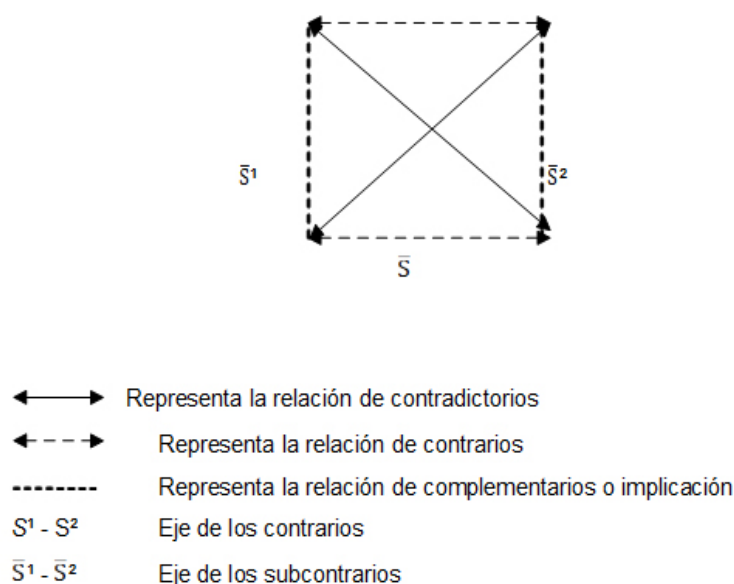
$\bar{S}^1$

$\bar{S}^2$

$\bar{S}$

Representa la relación de contradictorios

Representa la relación de contrarios

Representa la relación de complementarios o implicación

$S^1$ - $S^2$ Eje de los contrarios

$\bar{S}^1$ - $\bar{S}^2$ Eje de los subcontrarios